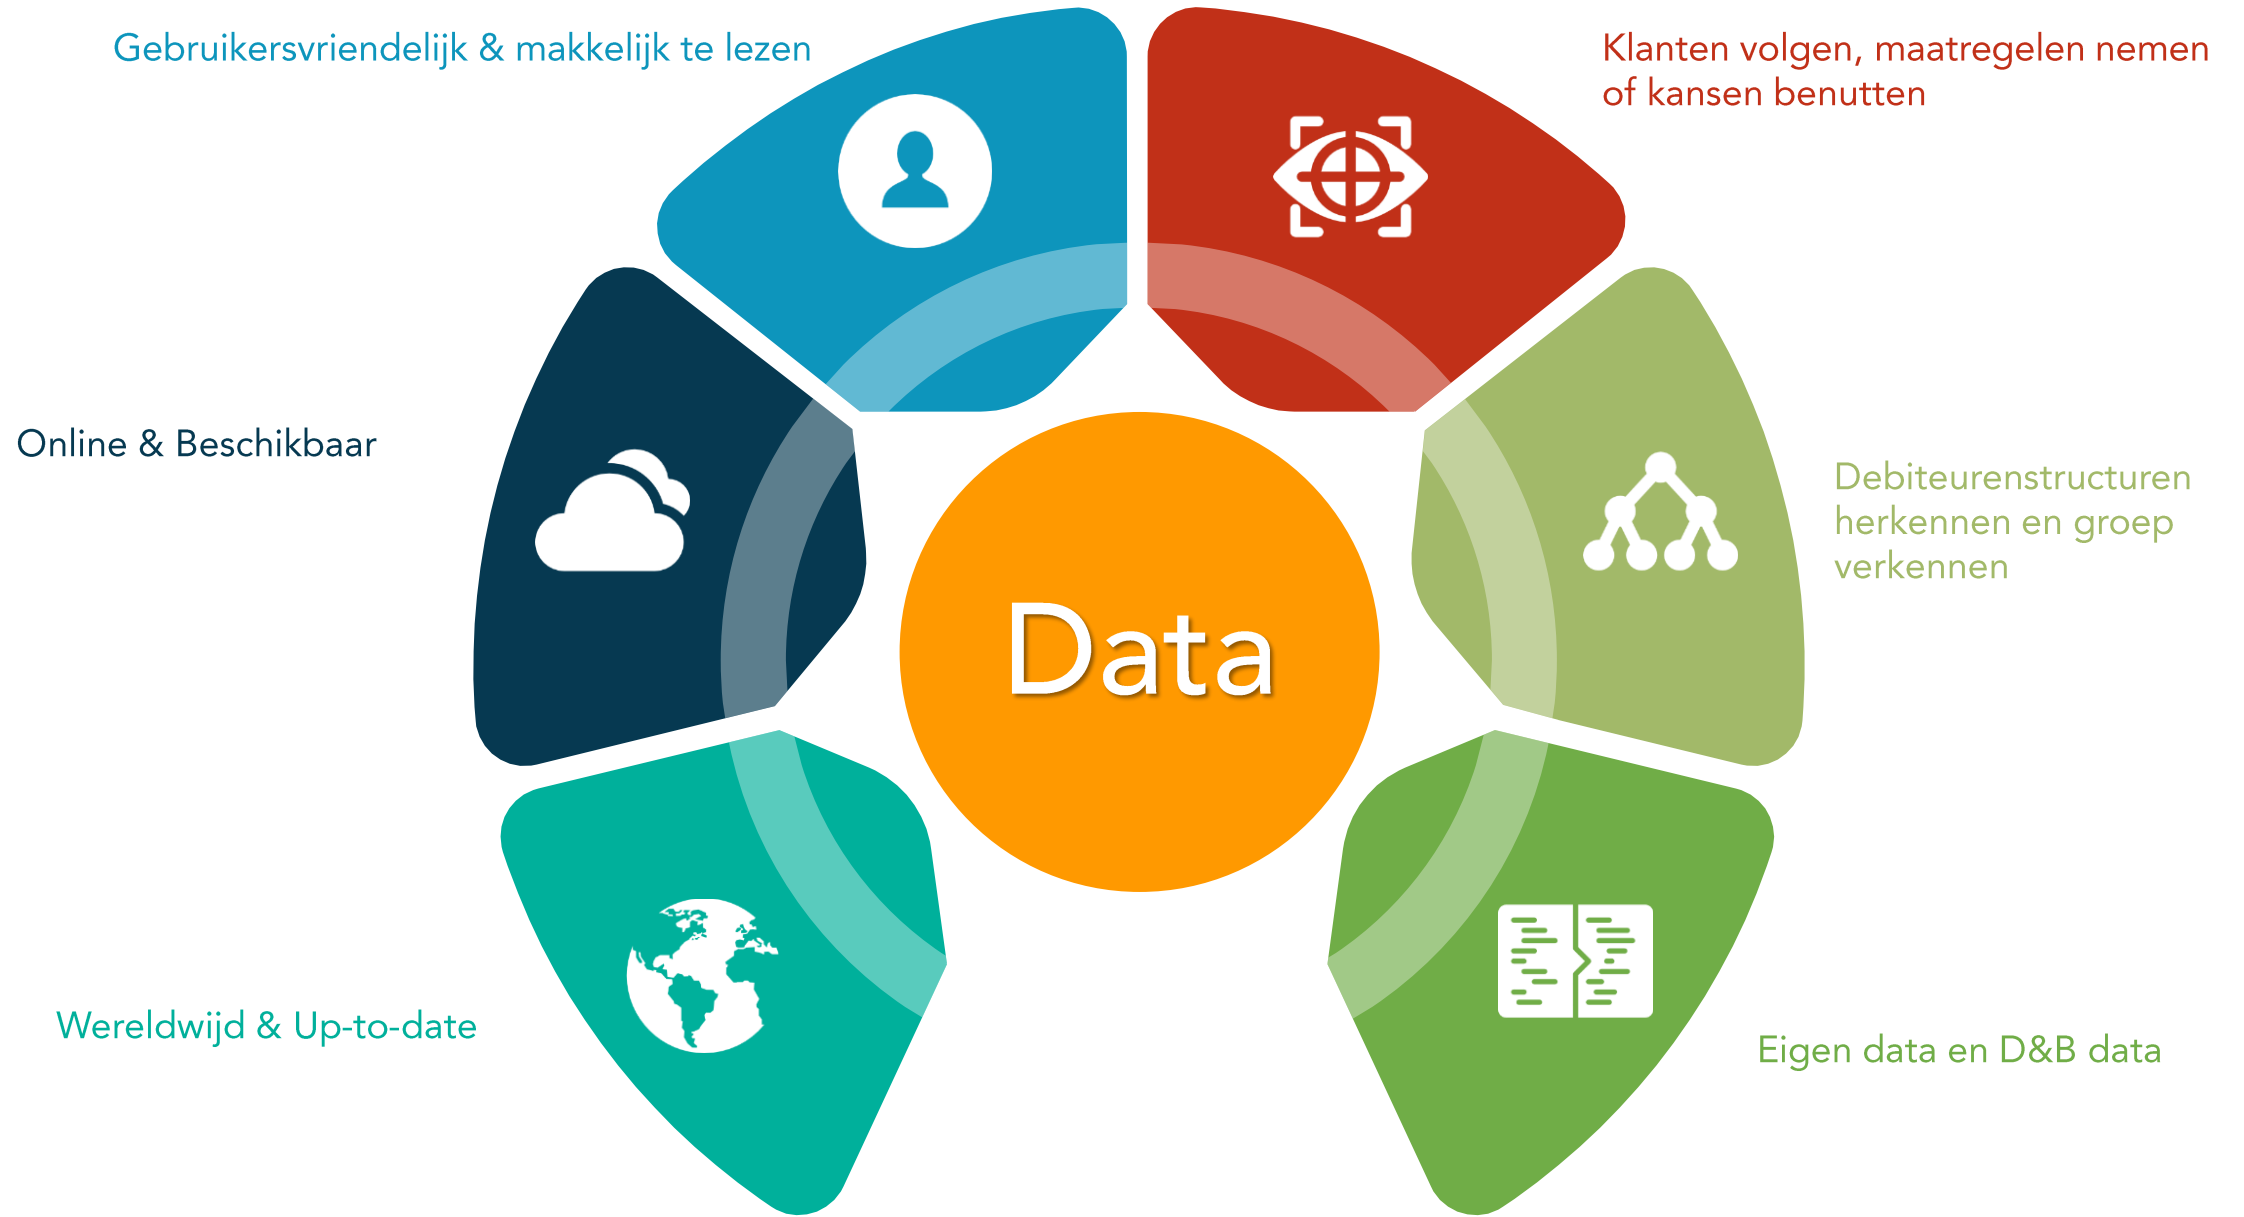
Gebruikersvriendelijk & makkelijk te lezen

Klanten volgen, maatregelen nemen of kansen benutten

Online & Beschikbaar

Debiteurenstructuren herkennen en groep verkennen

Data

Wereldwijd & Up-to-date

Eigen data en D&B data